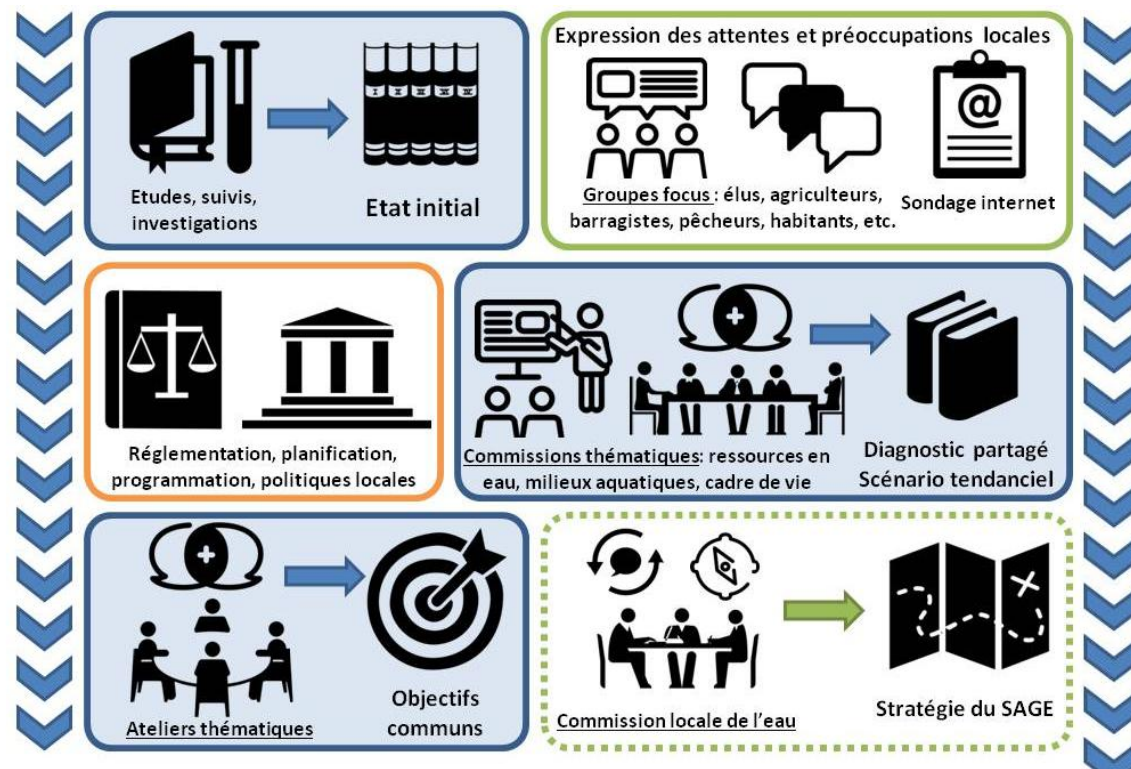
Etudes, suivis, investigations

Etat initial

Expression des attentes et préoccupations locales

Groupes focus : élus, agriculteurs, barragistes, pêcheurs, habitants, etc.

Sondage internet

Réglementation, planification, programmation, politiques locales

Commissions thématiques: ressources en eau, milieux aquatiques, cadre de vie

Diagnostic partagé
Scénario tendanciel

Ateliers thématiques

Objectifs communs

Commission locale de l'eau

Stratégie du SAGE